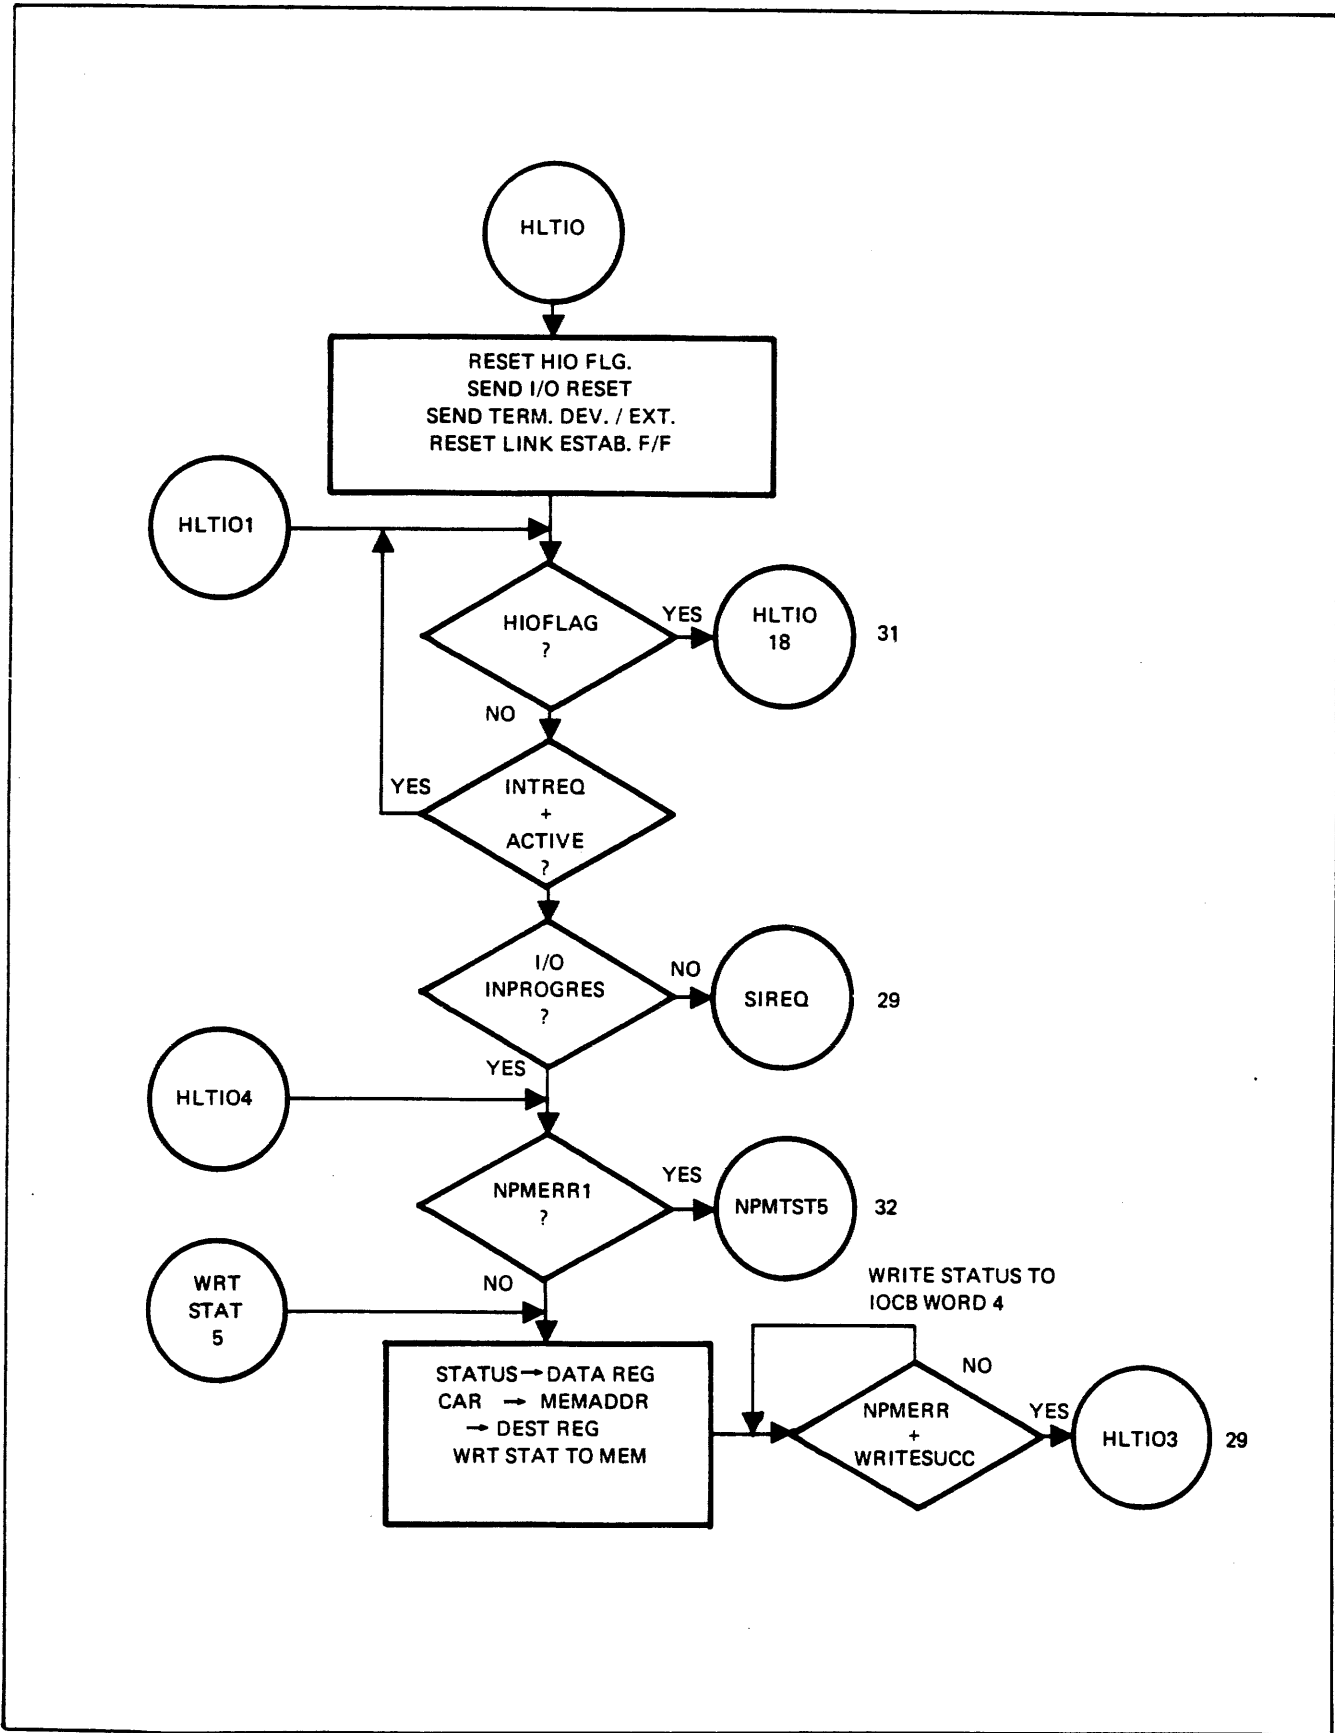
HLTIO

RESET HIO FLG.
SEND I/O RESET
SEND TERM. DEV. / EXT.
RESET LINK ESTAB. F/F

HLTIO1

HIOFLAG
?

YES

HLTIO
18

31

NO

YES

INTREQ
+
ACTIVE
?

I/O
INPROGRES
?

NO

SIREQ

29

YES

HLTIO4

NPMERR1
?

YES

NPMTST5

32

WRT
STAT
5

NO

WRITE STATUS TO
IOCB WORD 4

STATUS → DATA REG
CAR → MEMADDR
→ DEST REG
WRT STAT TO MEM

NO

NPMERR
+
WRITESUCC

YES

HLTIO3

29